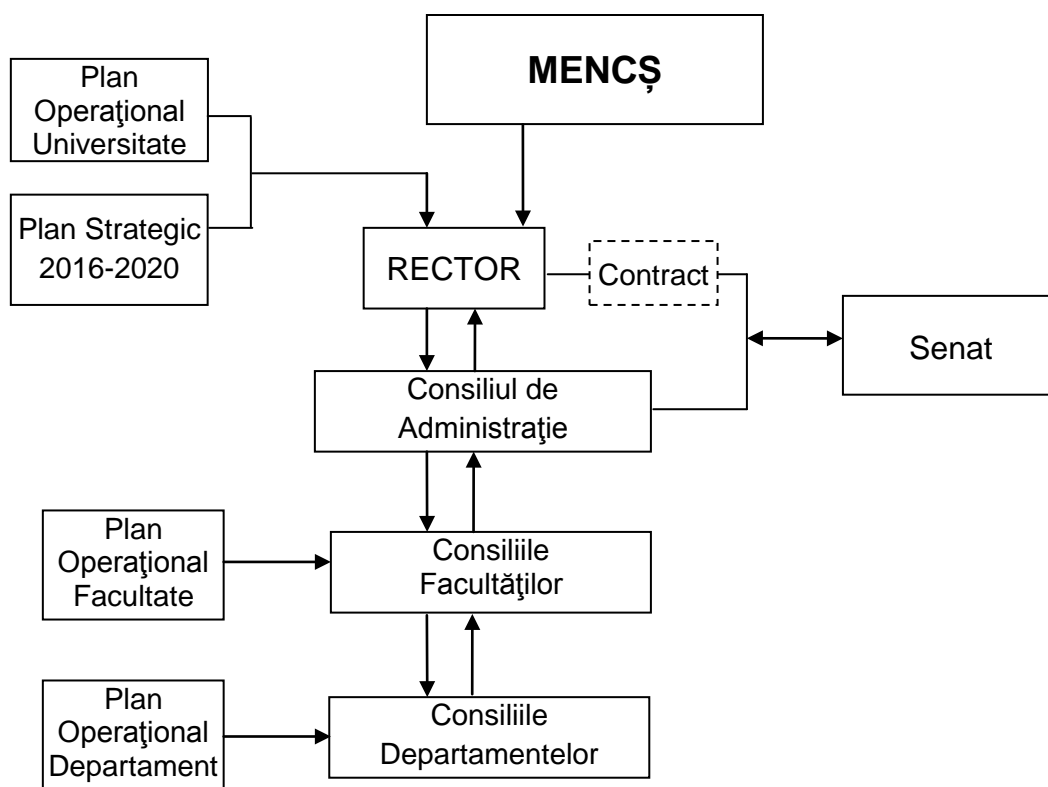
MENCȘ

Plan Operaţional Universitate

Plan Strategic 2016-2020

RECTOR

Contract

Senat

Consiliul de Administraţie

Plan Operaţional Facultate

Consiliile Facultăţilor

Plan Operaţional Departament

Consiliile Departamentelor